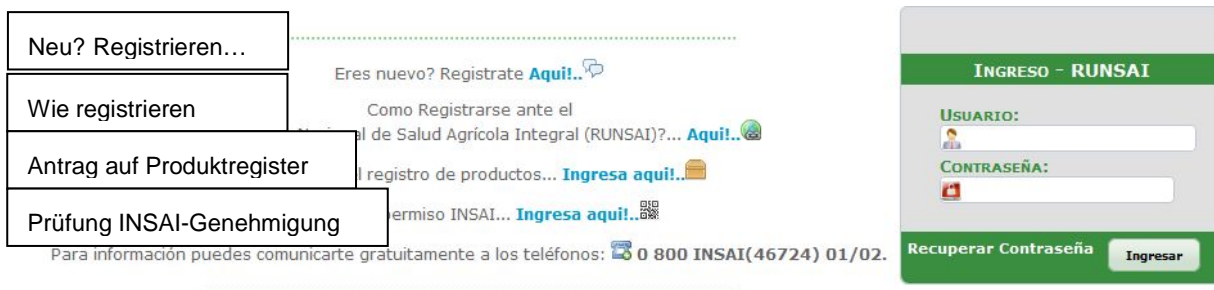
Neu? Registrieren…

Eres nuevo? Registrate Aqui!..

Wie registrieren

Como Registrarse ante el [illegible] de Salud Agrícola Integral (RUNSAI)?... Aqui!..

Antrag auf Produktregister

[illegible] l registro de productos... Ingresa aqui!..

Prüfung INSAI-Genehmigung

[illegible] permiso INSAI... Ingresa aqui!..

Para información puedes comunicarte gratuitamente a los teléfonos: 0 800 INSAI(46724) 01/02.

INGRESO - RUNSAI

USUARIO:

CONTRASEÑA:

Recuperar Contraseña

Ingresar